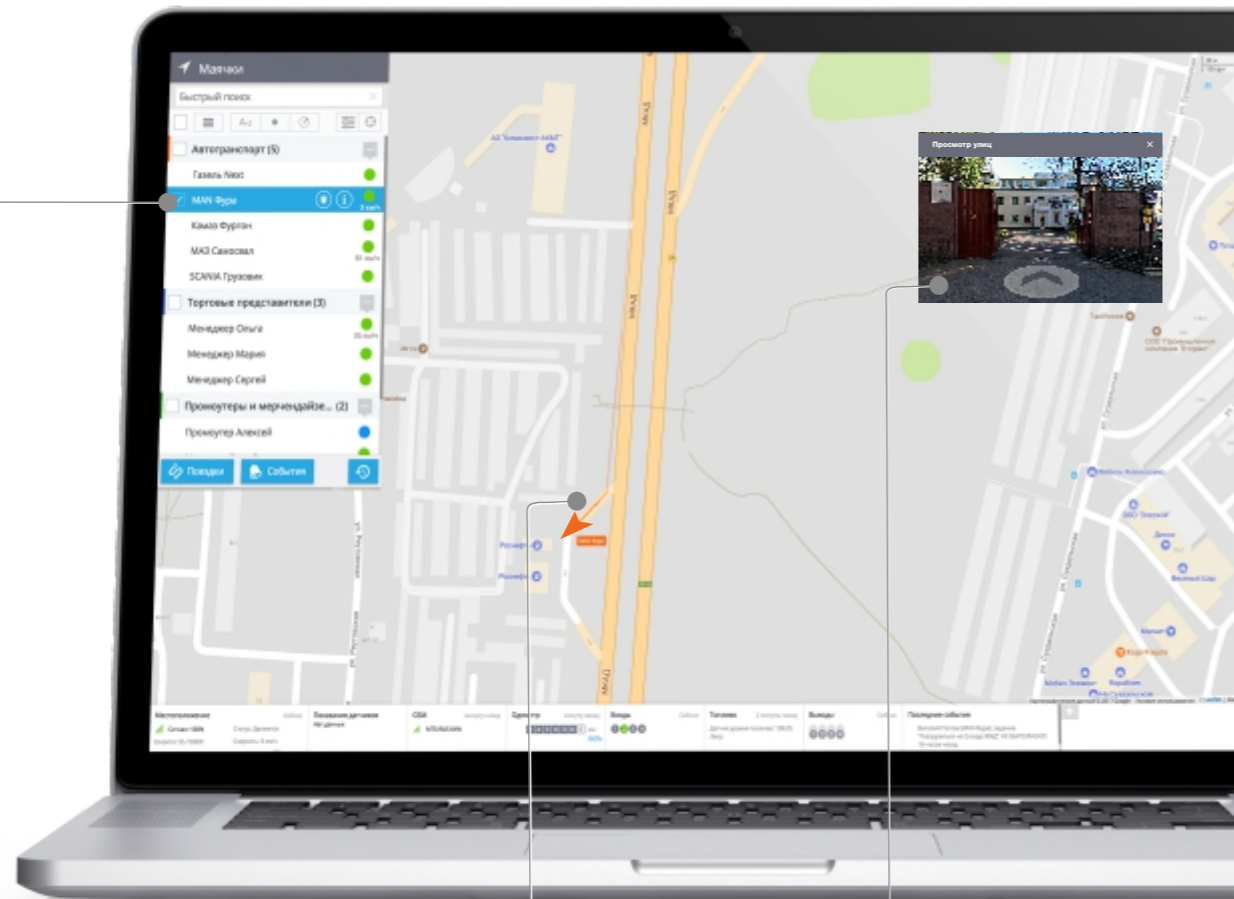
Маячки

Быстрый поиск

Автотранспорт (5)
Газель Next
MAN Фура
Камаз Фургон
МАЗ Самосвал
SCANIA Грузовик
Торговые представители (3)
Менеджер Ольга
Менеджер Мария
Менеджер Сергей
Промоутеры и мерчендайзе... (2)
Промоутер Алексей

Поездки
События

Просмотр улиц

MAN Фура

Роснефть
Роснефть

Местоположение
Показания датчиков
GSM
Одометр
Входы
Топливо
Выходы
Последнее событие